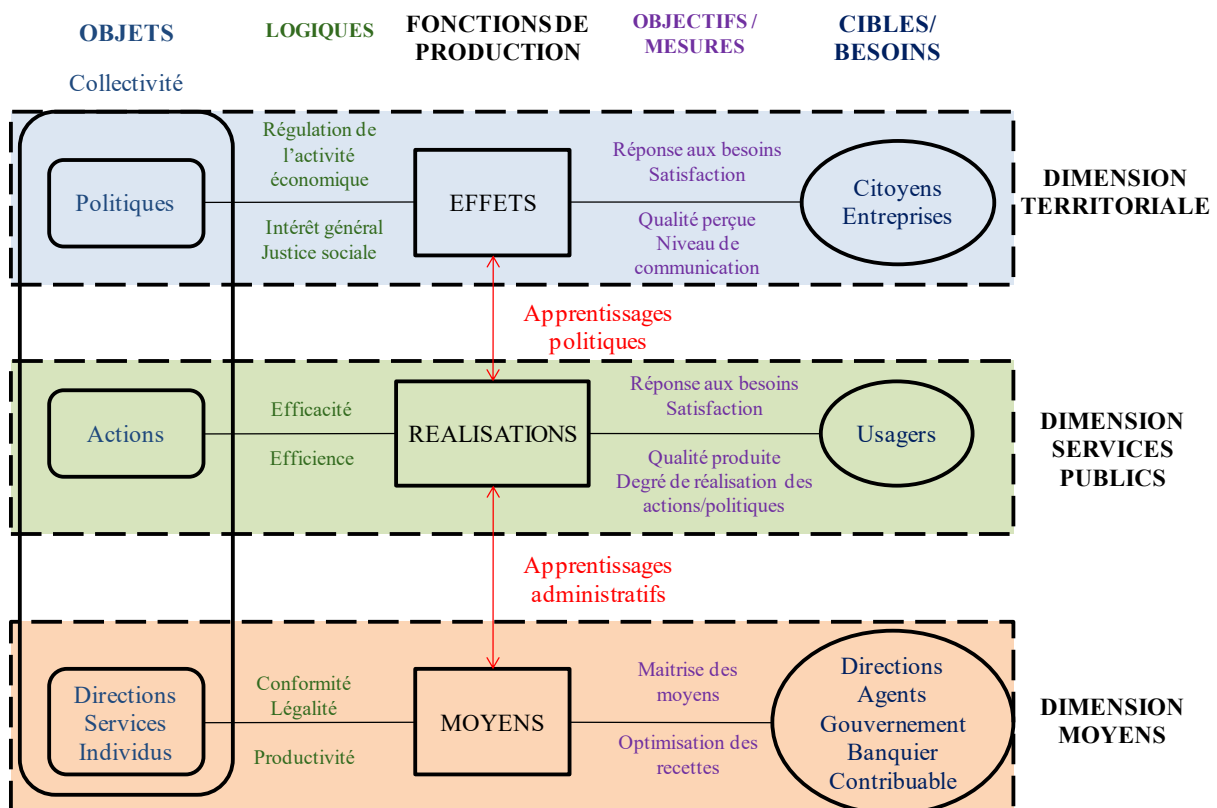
OBJETS

LOGIQUES

FONCTIONS DE PRODUCTION

OBJECTIFS / MESURES

CIBLES/ BESOINS

Collectivité

Politiques

Régulation de l'activité économique

Intérêt général Justice sociale

EFFETS

Réponse aux besoins Satisfaction

Qualité perçue Niveau de communication

Citoyens Entreprises

DIMENSION TERRITORIALE

Apprentissages politiques

Actions

Efficacité

Efficience

REALISATIONS

Réponse aux besoins Satisfaction

Qualité produite Degré de réalisation des actions/politiques

Usagers

DIMENSION SERVICES PUBLICS

Apprentissages administratifs

Directions Services Individus

Conformité Légalité

Productivité

MOYENS

Maitrise des moyens

Optimisation des recettes

Directions Agents Gouvernement Banquier Contribuable

DIMENSION MOYENS